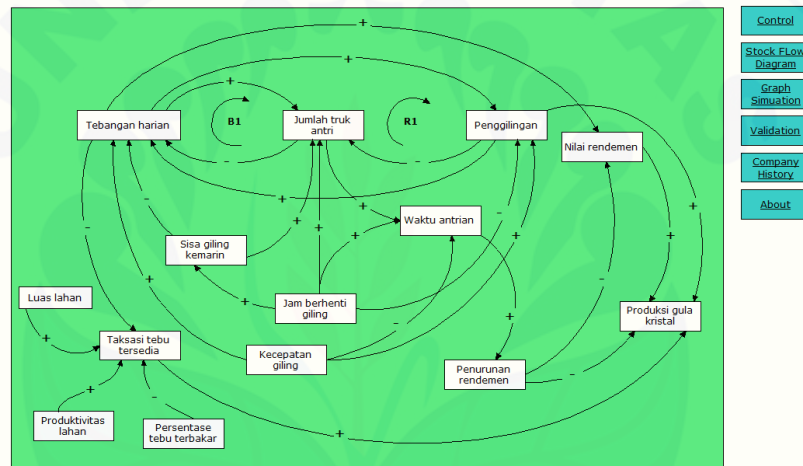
Tebangan harian

B1

Jumlah truk antri

R1

Penggilingan

Nilai rendemen

Waktu antrian

Sisa giling kemarin

Luas lahan

Jam berhenti giling

Produksi gula kristal

Taksasi tebu tersedia

Kecepatan giling

Penurunan rendemen

Produktivitas lahan

Persentase tebu terbakar

+ + + + - - + + + + + - + + + - + + + + - + + - + + - + - - + + + + - +

Control

Stock FLow Diagram

Graph Simuation

Validation

Company History

About